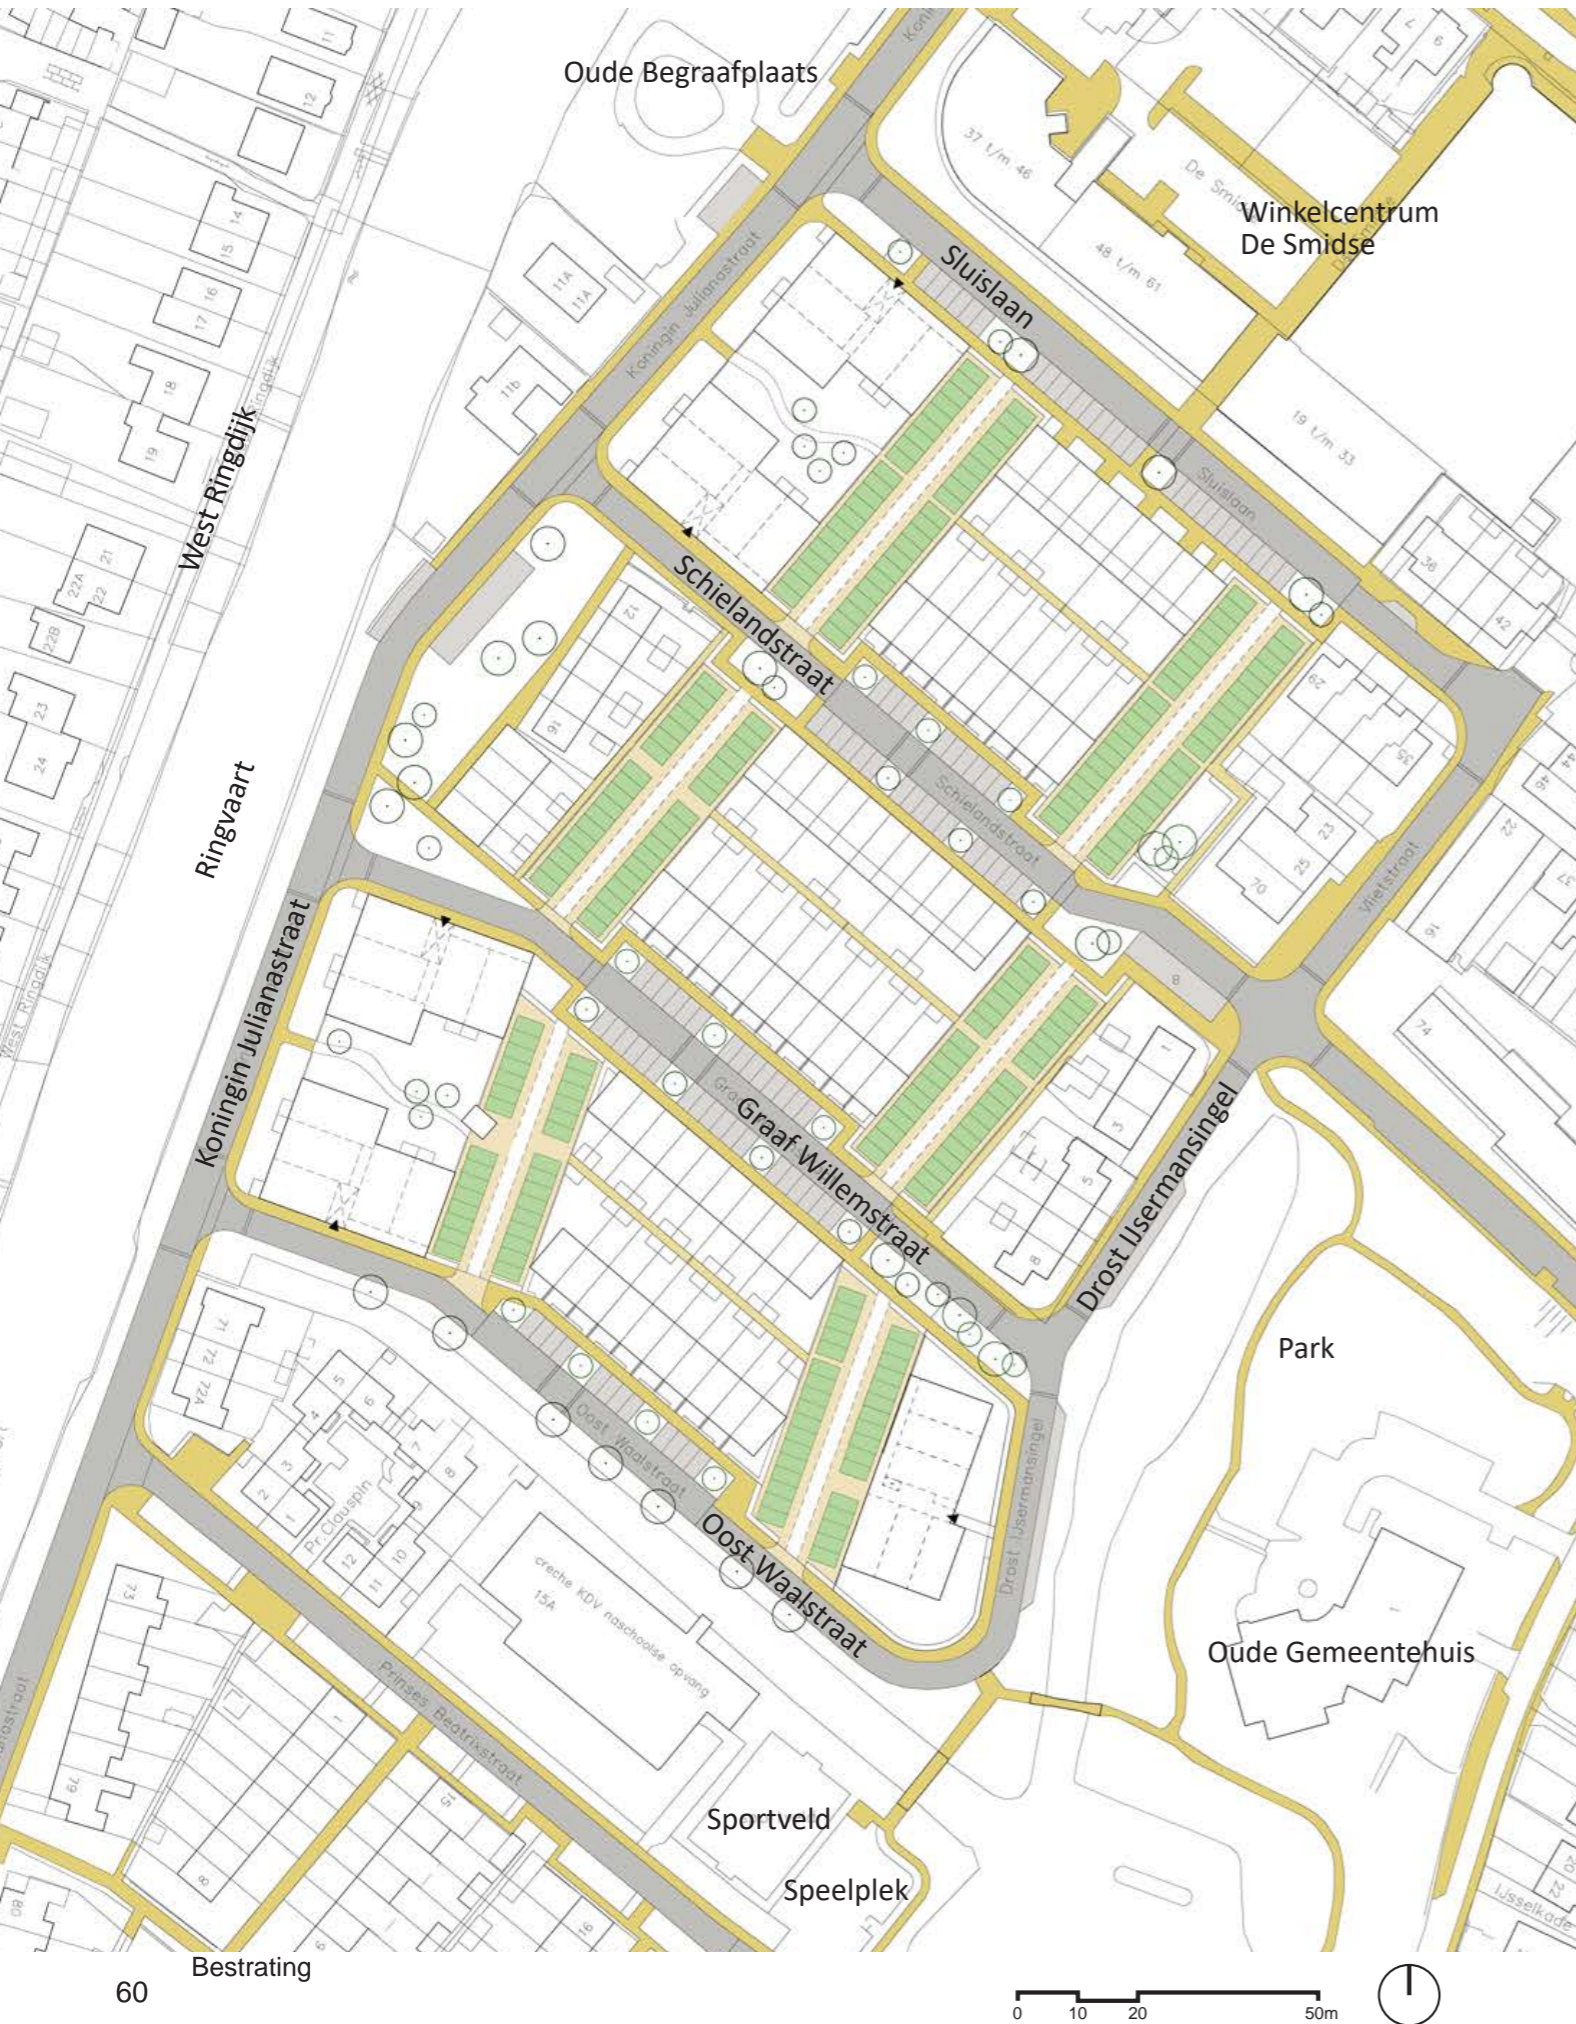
Oude Begraafplaats

Winkelcentrum De Smidse

Sluislaan

West Ringdijk

Schielandstraat

Ringvaart

Koningin Julianastraat

Graaf Willemstraat

Drost IJsermansingel

Park

Oost Waalstraat

Oude Gemeentehuis

Sportveld

Speelplek

Bestrating

60

0 10 20 50m